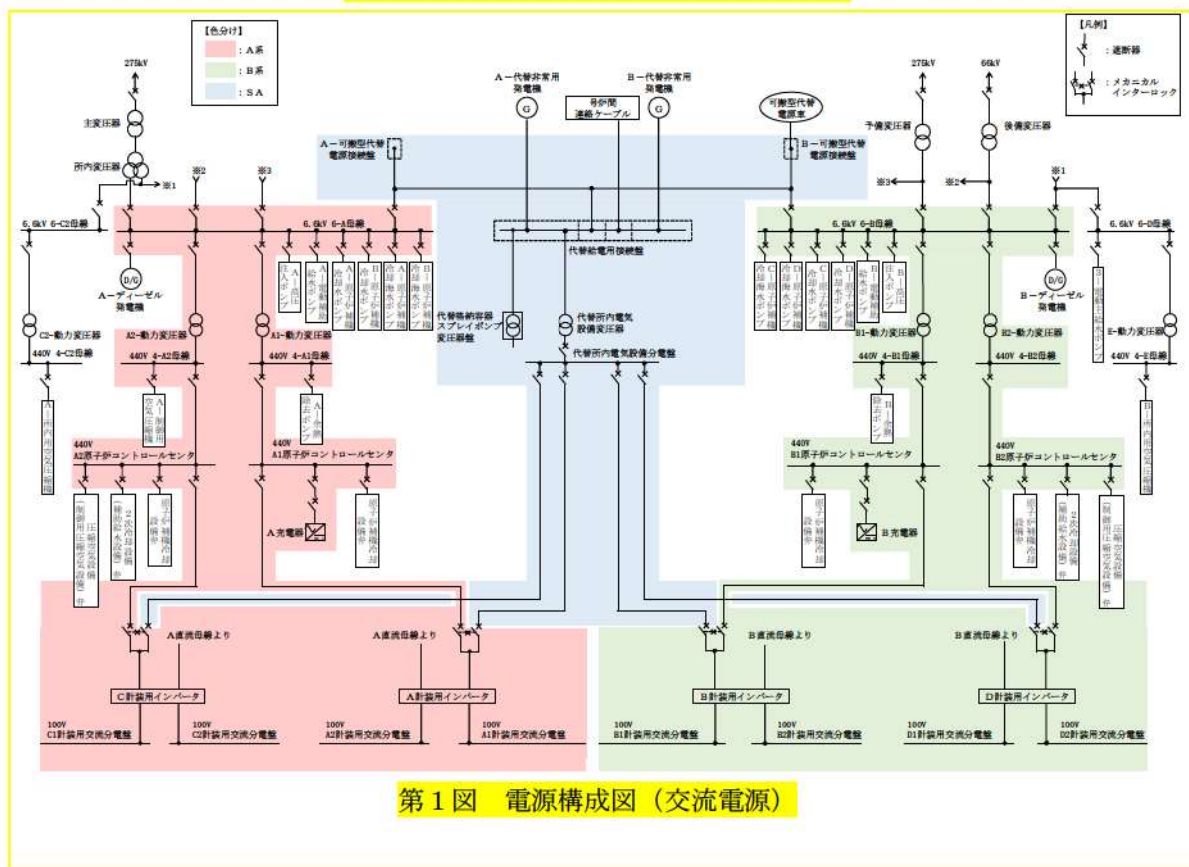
【色分け】
：A系
：B系
：SA

【凡例】
：遮断器
：メカニカルインターロック

275kV
主変圧器
所内変圧器
※1
※2
※3
6.6kV 6-C2母線
6.6kV 6-A母線
D/G
A－ディーゼル発電機
C2－動力変圧器
440V 4-C2母線
A2－動力変圧器
440V 4-A2母線
A1－動力変圧器
440V 4-A1母線
A－高圧注入ポンプ
A－電動補助給水ポンプ
A－原子炉補機冷却水ポンプ
B－原子炉補機冷却水ポンプ
A－原子炉補機冷却海水ポンプ
B－原子炉補機冷却海水ポンプ
A－制御用空気圧縮機
A－余熱除去ポンプ
A－所内用空気圧縮機
440V
A2原子炉コントロールセンタ
440V
A1原子炉コントロールセンタ
制御用圧縮空気設備（制御用空気圧縮機）他
2次系冷却設備（補助給水設備）他
原子炉補機冷却設備他
A充電器
原子炉補機冷却設備他

A－代替非常用発電機
B－代替非常用発電機
号炉間連絡ケーブル
可搬型代替電源車
A－可搬型代替電源接続盤
B－可搬型代替電源接続盤
代替給電用接続盤
代替格納容器スプレイポンプ変圧器盤
代替所内電気設備変圧器
代替所内電気設備分電盤

275kV
66kV
予備変圧器
後備変圧器
※3
※2
※1
6.6kV 6-B母線
6.6kV 6-D母線
C－原子炉補機冷却海水ポンプ
D－原子炉補機冷却海水ポンプ
C－原子炉補機冷却水ポンプ
D－原子炉補機冷却水ポンプ
B－電動補助給水ポンプ
B－高圧注入ポンプ
D/G
B－ディーゼル発電機
B1－動力変圧器
440V 4-B1母線
B2－動力変圧器
440V 4-B2母線
E－動力変圧器
440V 4-E母線
B－余熱除去ポンプ
B－制御用空気圧縮機
B－所内用空気圧縮機
440V
B1原子炉コントロールセンタ
440V
B2原子炉コントロールセンタ
原子炉補機冷却設備他
B充電器
原子炉補機冷却設備他
2次系冷却設備（補助給水設備）他
制御用圧縮空気設備（制御用空気圧縮機）他

A直流母線より
A直流母線より
B直流母線より
B直流母線より
C計装用インバータ
A計装用インバータ
B計装用インバータ
D計装用インバータ
100V
C1計装用交流分電盤
100V
C2計装用交流分電盤
100V
A2計装用交流分電盤
100V
A1計装用交流分電盤
100V
B1計装用交流分電盤
100V
B2計装用交流分電盤
100V
D1計装用交流分電盤
100V
D2計装用交流分電盤

第１図　電源構成図（交流電源）